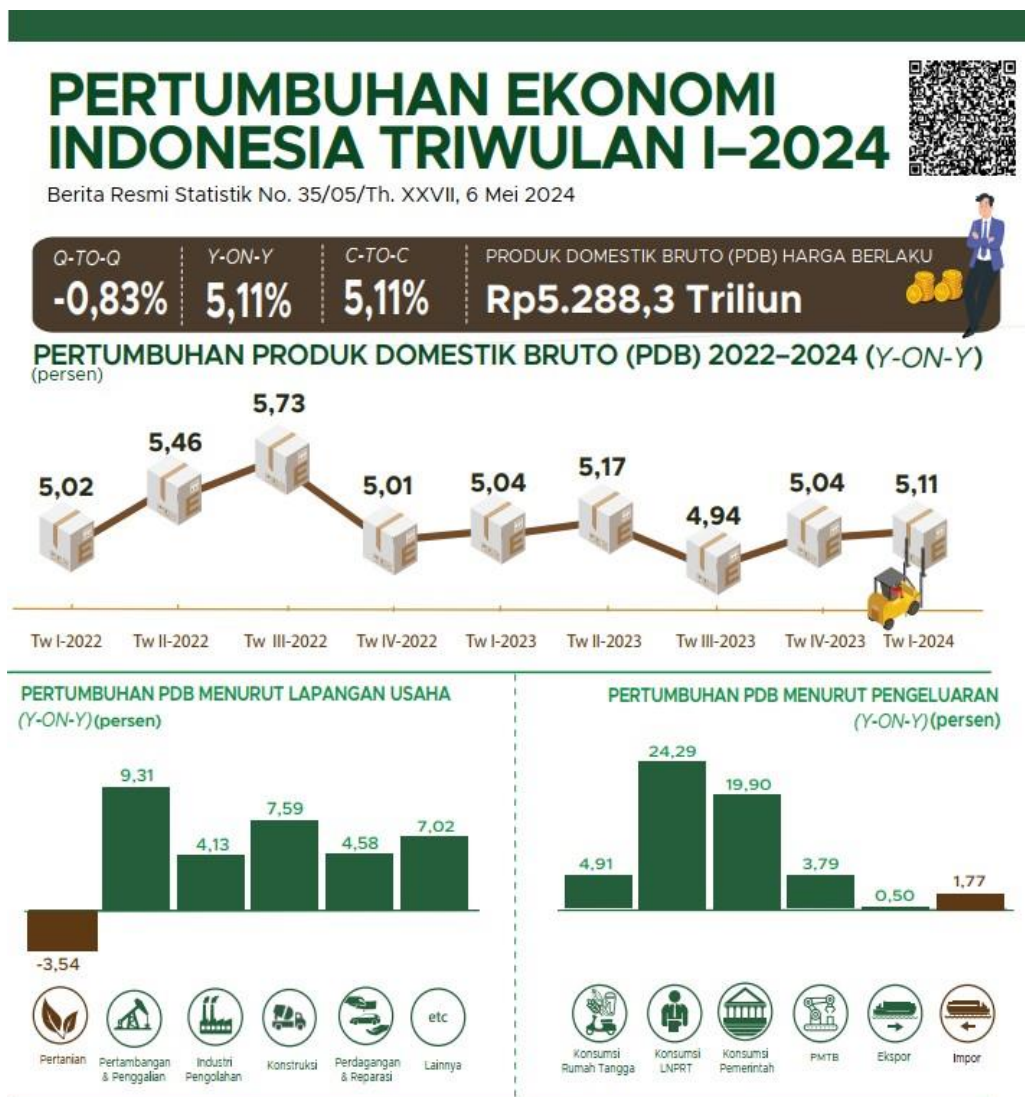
PERTUMBUHAN EKONOMI INDONESIA TRIWULAN I–2024

Berita Resmi Statistik No. 35/05/Th. XXVII, 6 Mei 2024

Q-TO-Q
-0,83%

Y-ON-Y
5,11%

C-TO-C
5,11%

PRODUK DOMESTIK BRUTO (PDB) HARGA BERLAKU
Rp5.288,3 Triliun

PERTUMBUHAN PRODUK DOMESTIK BRUTO (PDB) 2022–2024 (Y-ON-Y)
(persen)

| Tw I-2022 | Tw II-2022 | Tw III-2022 | Tw IV-2022 | Tw I-2023 | Tw II-2023 | Tw III-2023 | Tw IV-2023 | Tw I-2024 |
|---|---|---|---|---|---|---|---|---|
| 5,02 | 5,46 | 5,73 | 5,01 | 5,04 | 5,17 | 4,94 | 5,04 | 5,11 |

PERTUMBUHAN PDB MENURUT LAPANGAN USAHA
(Y-ON-Y) (persen)

| Pertanian | Pertambangan & Penggalian | Industri Pengolahan | Konstruksi | Perdagangan & Reparasi | Lainnya |
|---|---|---|---|---|---|
| -3,54 | 9,31 | 4,13 | 7,59 | 4,58 | 7,02 |

etc

PERTUMBUHAN PDB MENURUT PENGELUARAN
(Y-ON-Y) (persen)

| Konsumsi Rumah Tangga | Konsumsi LNPRT | Konsumsi Pemerintah | PMTB | Ekspor | Impor |
|---|---|---|---|---|---|
| 4,91 | 24,29 | 19,90 | 3,79 | 0,50 | 1,77 |